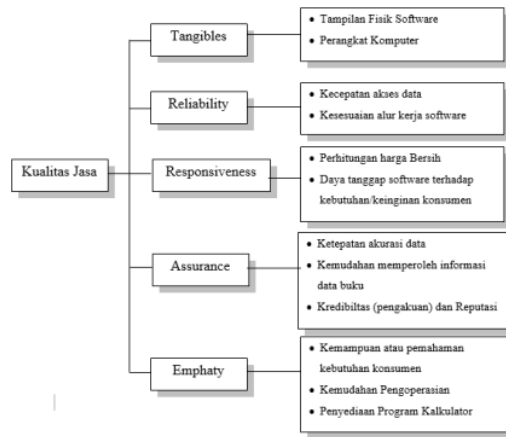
Kualitas Jasa

Tangibles
• Tampilan Fisik Software
• Perangkat Komputer

Reliability
• Kecepatan akses data
• Kesesuaian alur kerja software

Responsiveness
• Perhitungan harga Bersih
• Daya tanggap software terhadap kebutuhan/keinginan konsumen

Assurance
• Ketepatan akurasi data
• Kemudahan memperoleh informasi data buku
• Kredibiltas (pengakuan) dan Reputasi

Emphaty
• Kemampuan atau pemahaman kebutuhan konsumen
• Kemudahan Pengoperasian
• Penyediaan Program Kalkulator